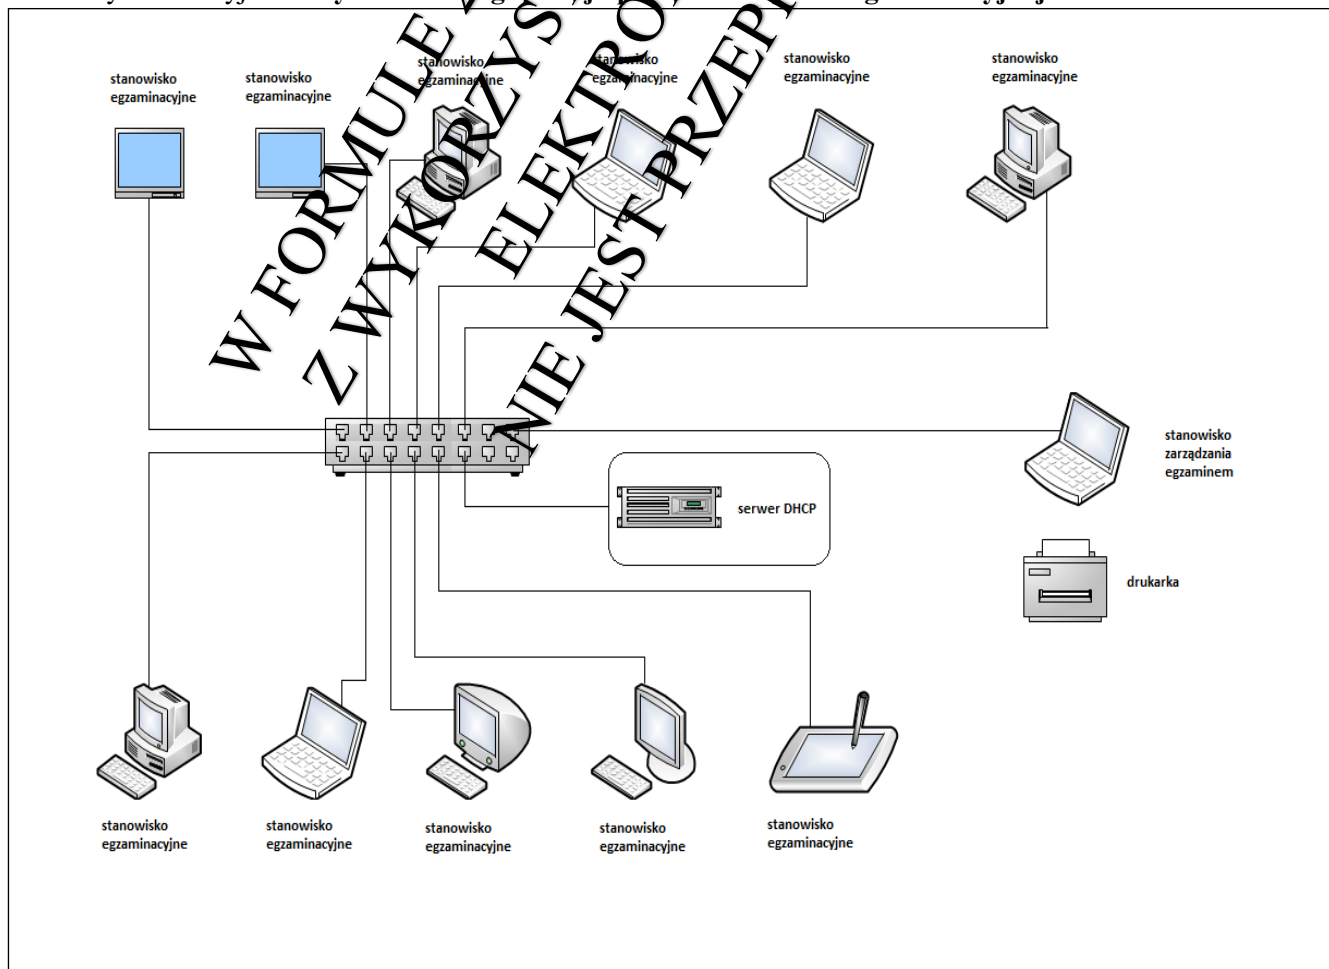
stanowisko egzaminacyjne

stanowisko egzaminacyjne

stanowisko egzaminacyjne

stanowisko egzaminacyjne

stanowisko egzaminacyjne

stanowisko egzaminacyjne

W FORMULE
Z WYKORZYS
ELEKTRO
NIE JEST PRZEP

stanowisko zarządzania egzaminem

serwer DHCP

drukarka

stanowisko egzaminacyjne

stanowisko egzaminacyjne

stanowisko egzaminacyjne

stanowisko egzaminacyjne

stanowisko egzaminacyjne